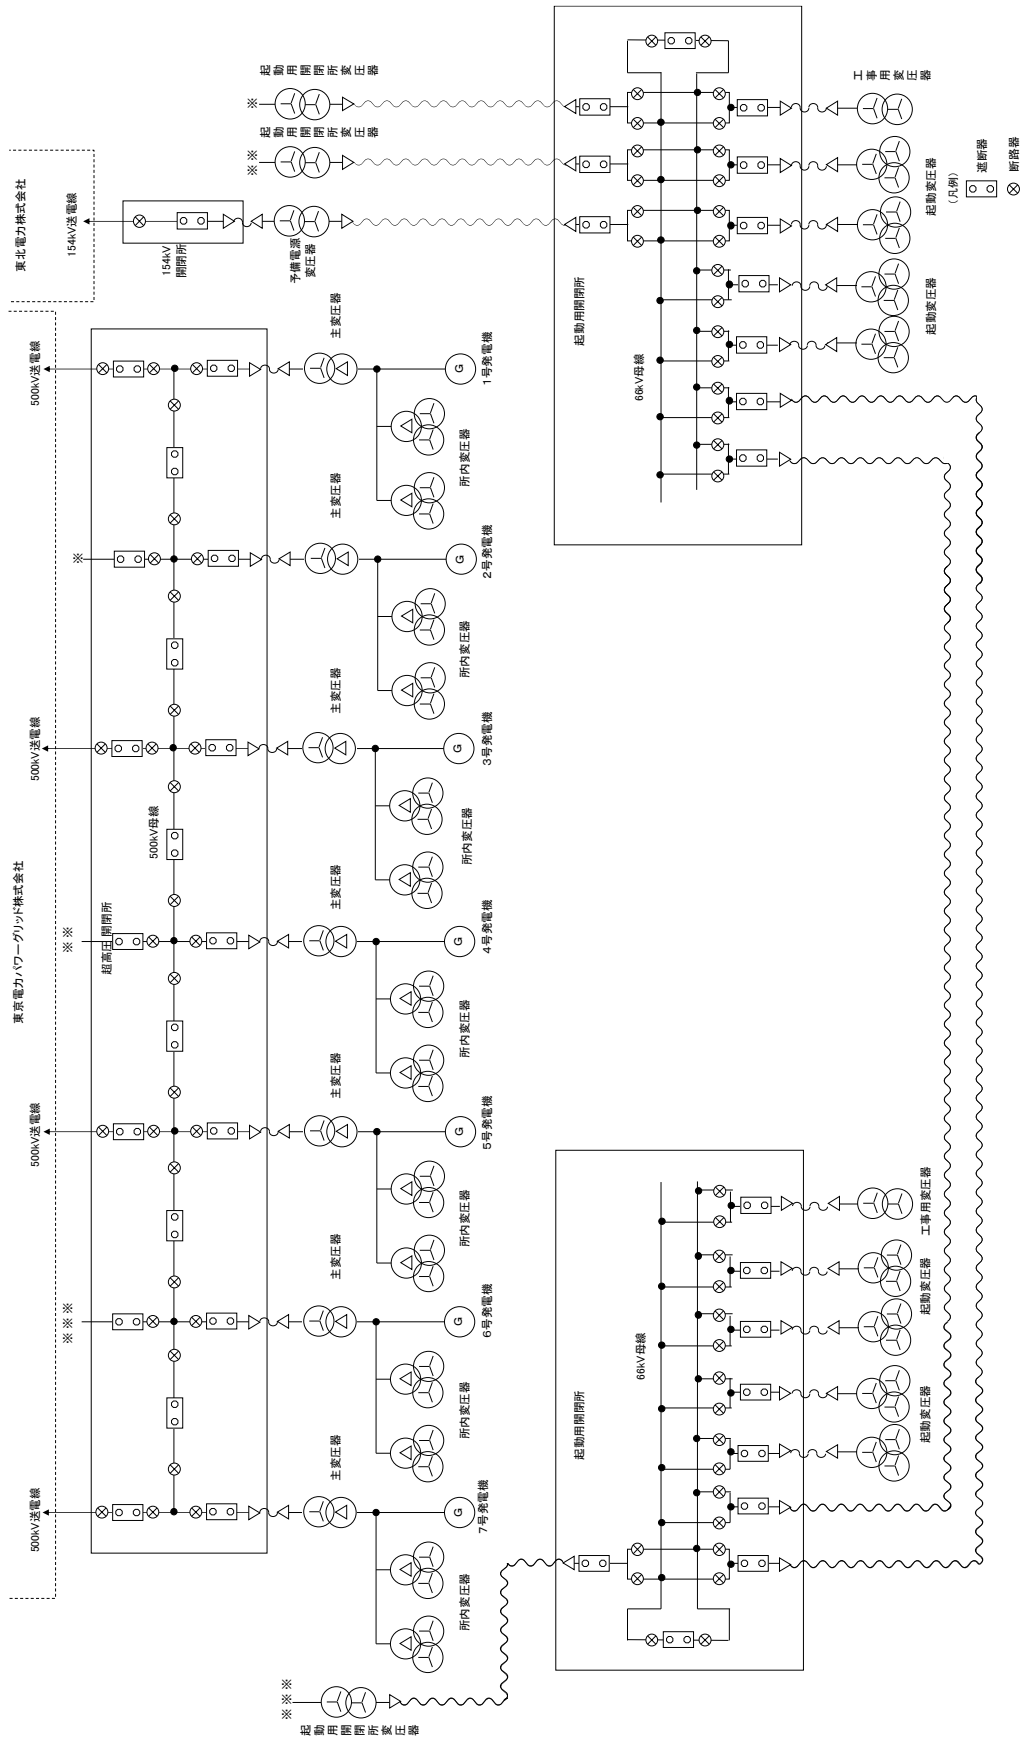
東北電力株式会社
154kV送電線
154kV
開閉所
予備電源
変圧器
※
起動用開閉所変圧器
※※
起動用開閉所変圧器
起動用開閉所
66kV母線
工事用変圧器
起動変圧器
起動変圧器
（凡例）
遮断器
断路器
東京電力パワーグリッド株式会社
500kV送電線
※
500kV送電線
※※
500kV送電線
※※※
500kV送電線
超高圧開閉所
500kV母線
主変圧器
1号発電機
所内変圧器
主変圧器
2号発電機
所内変圧器
主変圧器
3号発電機
所内変圧器
主変圧器
4号発電機
所内変圧器
主変圧器
5号発電機
所内変圧器
主変圧器
6号発電機
所内変圧器
主変圧器
7号発電機
所内変圧器
起動用開閉所
66kV母線
工事用変圧器
起動変圧器
起動変圧器
※※※
起動用開閉所変圧器